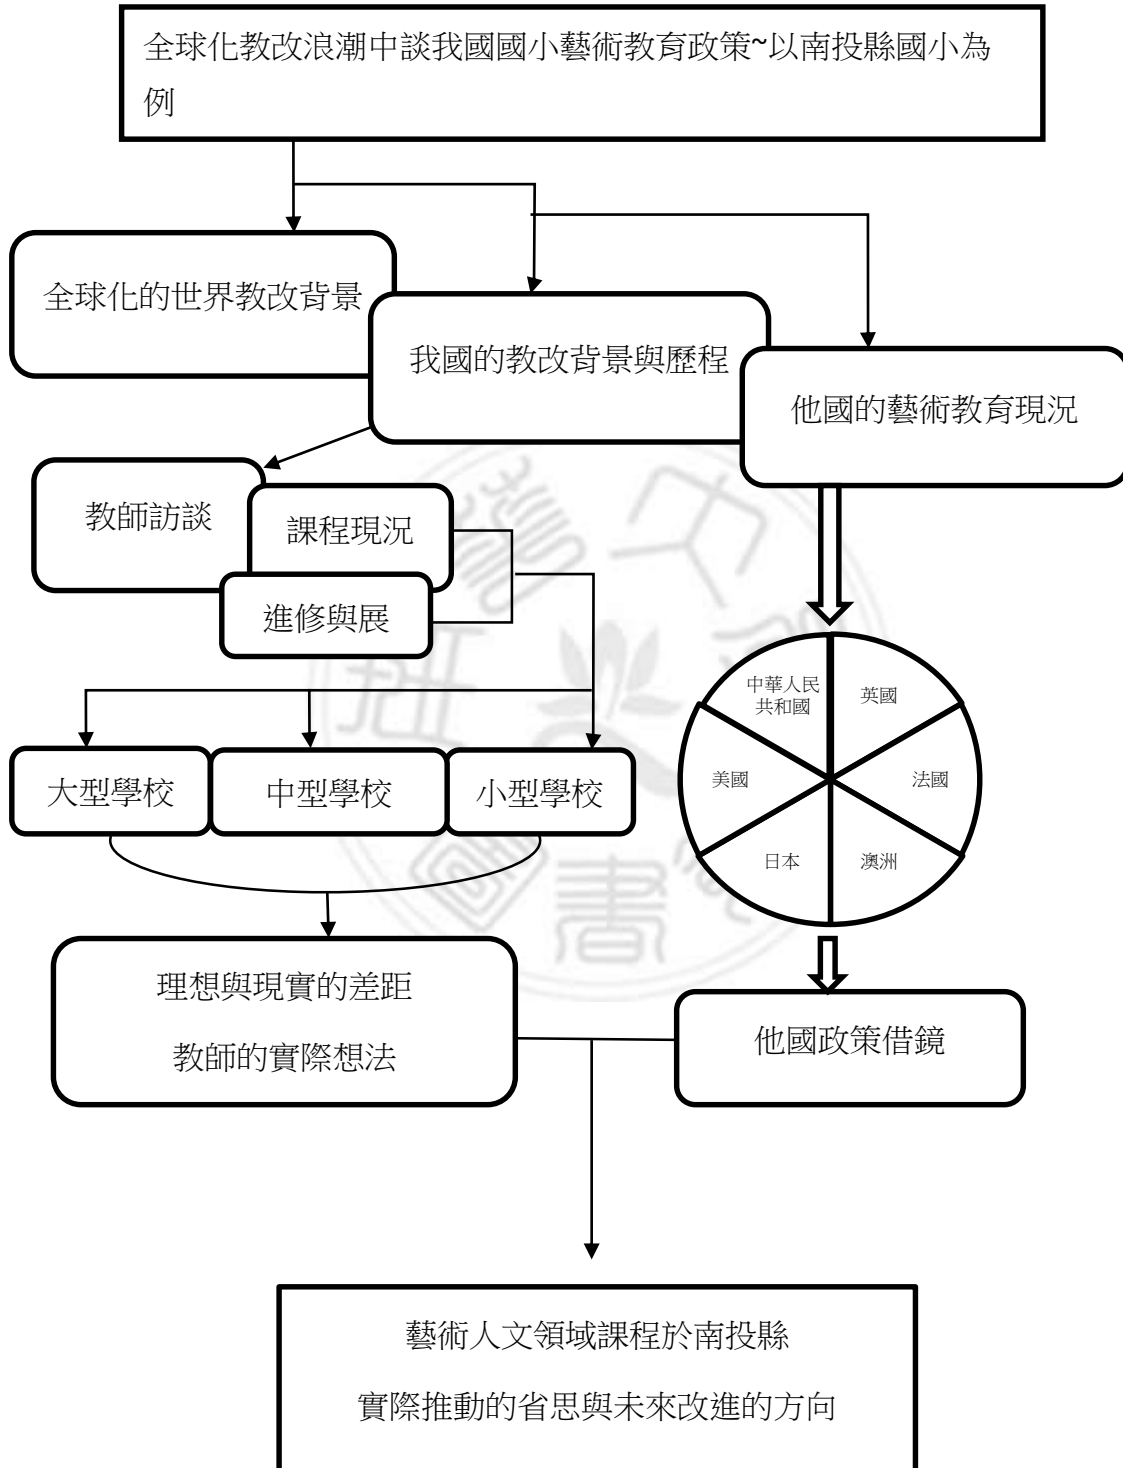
全球化教改浪潮中談我國國小藝術教育政策~以南投縣國小為例

全球化的世界教改背景

我國的教改背景與歷程

他國的藝術教育現況

教師訪談

課程現況

進修與展

中華人民共和國

英國

美國

法國

日本

澳洲

大型學校

中型學校

小型學校

理想與現實的差距

教師的實際想法

他國政策借鏡

藝術人文領域課程於南投縣

實際推動的省思與未來改進的方向